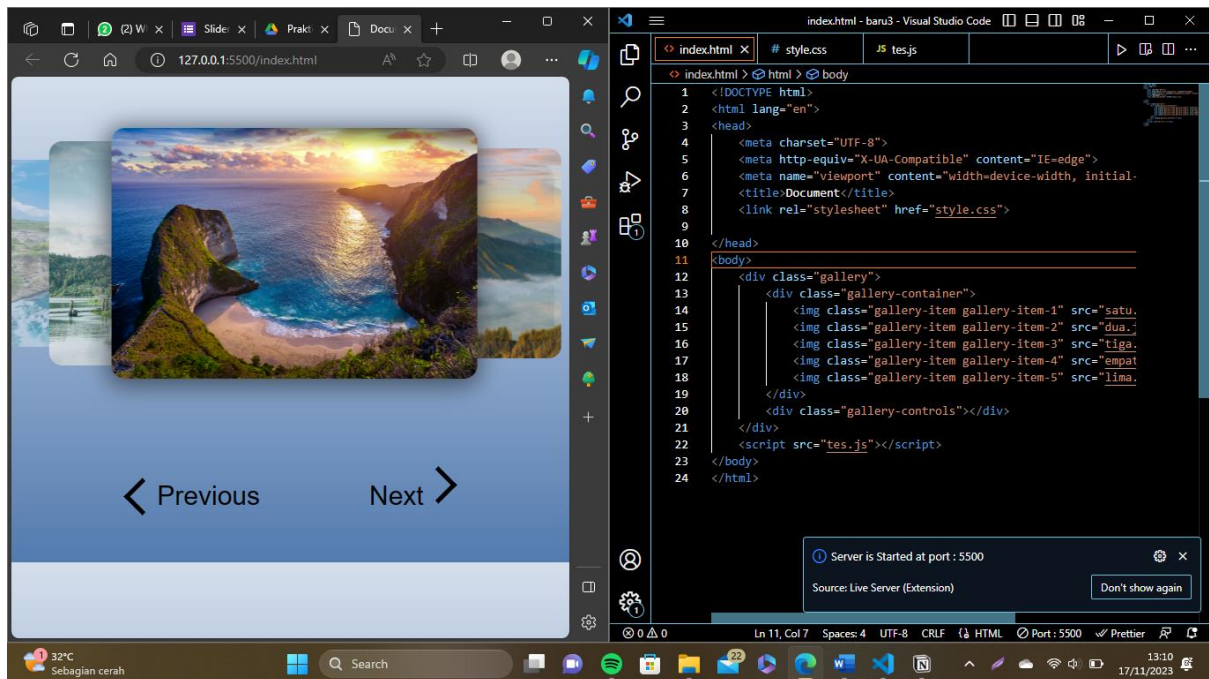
(2) W × Slider × Prakt × Docu × +

127.0.0.1:5500/index.html

Previous Next

index.html - baru3 - Visual Studio Code

index.html × # style.css JS tes.js

index.html > html > body

1 <!DOCTYPE html>
2 <html lang="en">
3 <head>
4 <meta charset="UTF-8">
5 <meta http-equiv="X-UA-Compatible" content="IE=edge">
6 <meta name="viewport" content="width=device-width, initial-
7 <title>Document</title>
8 <link rel="stylesheet" href="style.css">
9
10 </head>
11 <body>
12 <div class="gallery">
13 <div class="gallery-container">
14 <img class="gallery-item gallery-item-1" src="satu.
15 <img class="gallery-item gallery-item-2" src="dua.
16 <img class="gallery-item gallery-item-3" src="tiga.
17 <img class="gallery-item gallery-item-4" src="empat
18 <img class="gallery-item gallery-item-5" src="lima.
19 </div>
20 <div class="gallery-controls"></div>
21 </div>
22 <script src="tes.js"></script>
23 </body>
24 </html>

Server is Started at port : 5500
Source: Live Server (Extension) Don't show again

⊗ 0 ⚠ 0 Ln 11, Col 7 Spaces: 4 UTF-8 CRLF {} HTML Port : 5500 Prettier

32°C Sebagian cerah Search 22 13:10 17/11/2023